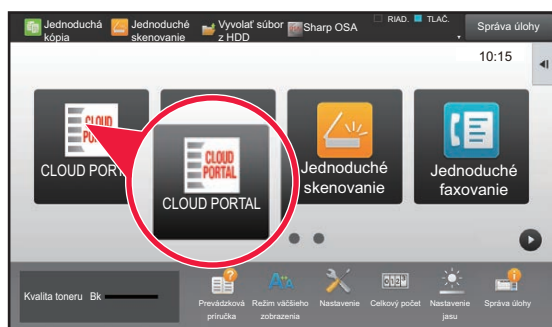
Jednoduchá kópia
Jednoduché skenovanie
Vyvolať súbor z HDD
Sharp OSA
RIAD.
TLAČ.
Správa úlohy
10:15

CLOUD PORTAL
CLOUD PORT
CLOUD PORTAL
CLOUD PORTAL
Jednoduché skenovanie
Jednoduché faxovanie

Kvalita toneru Bk
Prevádzková príručka
Režim väčšieho zobrazenia
Nastavenie
Celkový počet
Nastavenie jasu
Správa úlohy